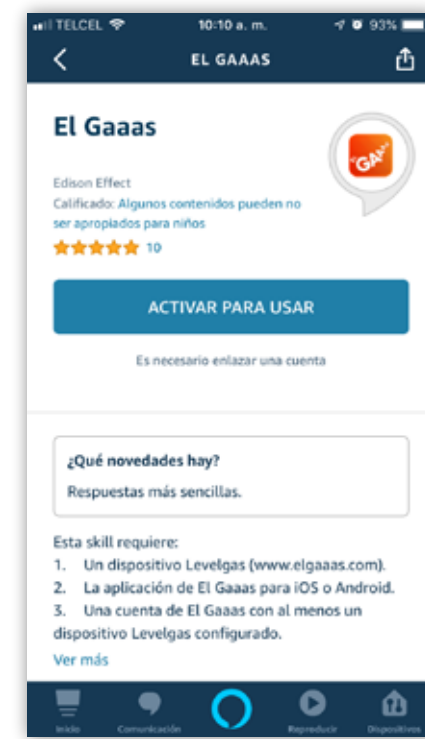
TELCEL 10:10 a. m. 93%

EL GAAAS

El Gaaas

GAS

Edison Effect
Calificado: Algunos contenidos pueden no ser apropiados para niños
10

ACTIVAR PARA USAR

Es necesario enlazar una cuenta

¿Qué novedades hay?
Respuestas más sencillas.

Esta skill requiere:
1. Un dispositivo Levelgas (www.elgaaas.com).
2. La aplicación de El Gaaas para iOS o Android.
3. Una cuenta de El Gaaas con al menos un dispositivo Levelgas configurado.
Ver más

Inicio Comunicación Reproducir Dispositivos